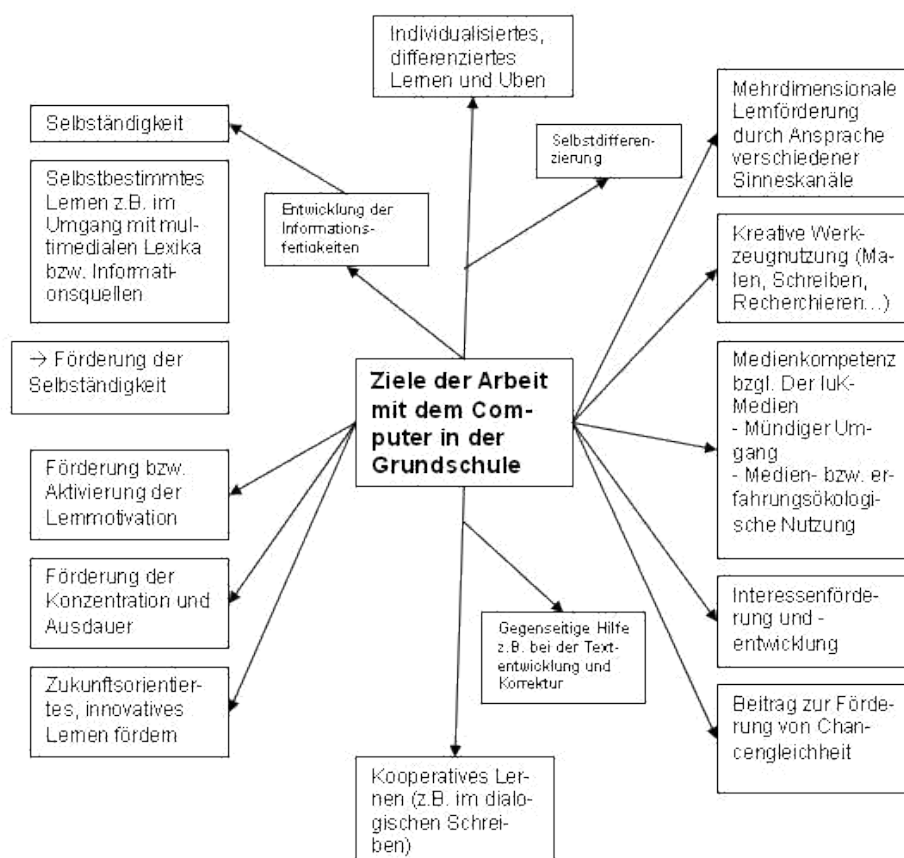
Individualisiertes, differenziertes Lernen und Üben

Selbständigkeit

Selbstdifferenzierung

Mehrdimensionale Lernförderung durch Ansprache verschiedener Sinneskanäle

Selbstbestimmtes Lernen z.B. im Umgang mit multimedialen Lexika bzw. Informationsquellen

Entwicklung der Informationsfertigkeiten

Kreative Werkzeugnutzung (Malen, Schreiben, Recherchieren...)

→ Förderung der Selbständigkeit

Ziele der Arbeit mit dem Computer in der Grundschule

Medienkompetenz bzgl. Der IuK-Medien
- Mündiger Umgang
- Medien- bzw. erfahrungsökologische Nutzung

Förderung bzw. Aktivierung der Lernmotivation

Förderung der Konzentration und Ausdauer

Interessenförderung und -entwicklung

Gegenseitige Hilfe z.B. bei der Textentwicklung und Korrektur

Zukunftsorientiertes, innovatives Lernen fördern

Beitrag zur Förderung von Chancengleichheit

Kooperatives Lernen (z.B. im dialogischen Schreiben)